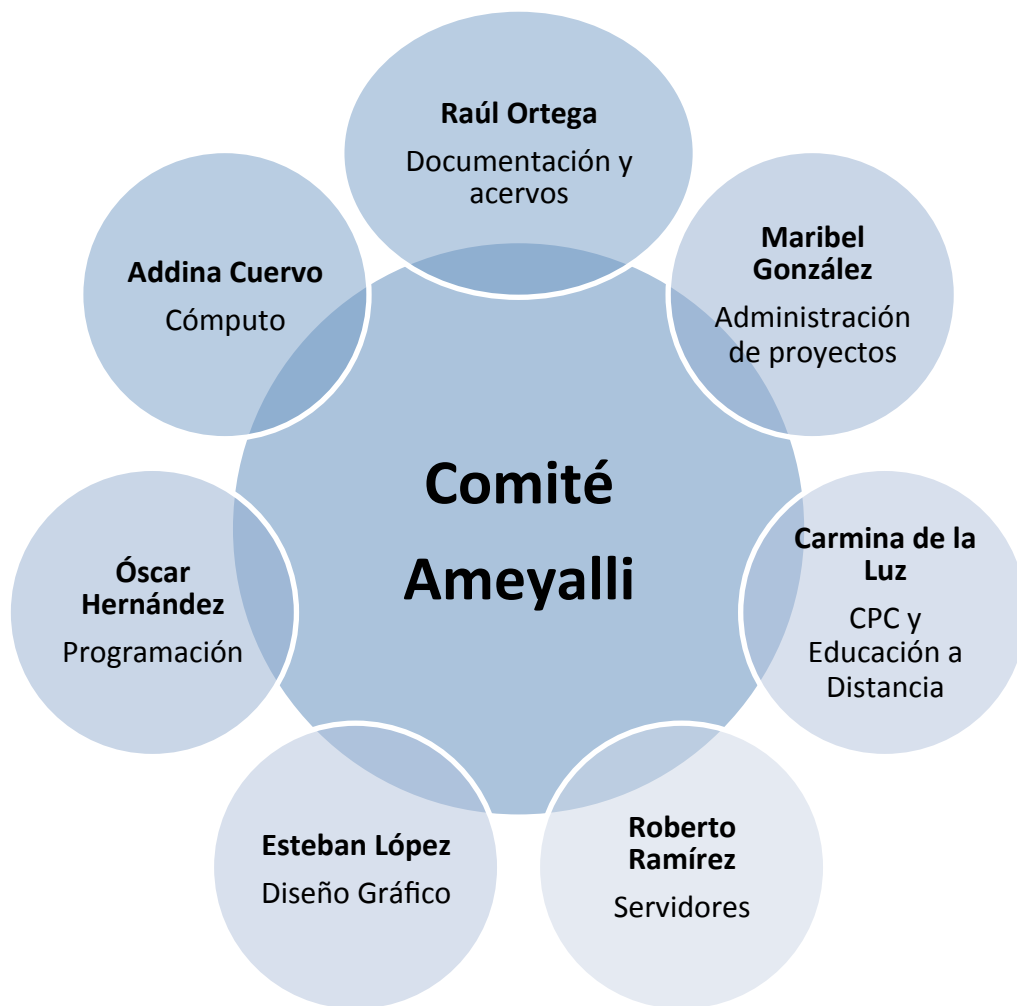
Raúl Ortega
Documentación y acervos

Maribel González
Administración de proyectos

Addina Cuervo
Cómputo

Comité Ameyalli

Óscar Hernández
Programación

Carmina de la Luz
CPC y Educación a Distancia

Esteban López
Diseño Gráfico

Roberto Ramírez
Servidores